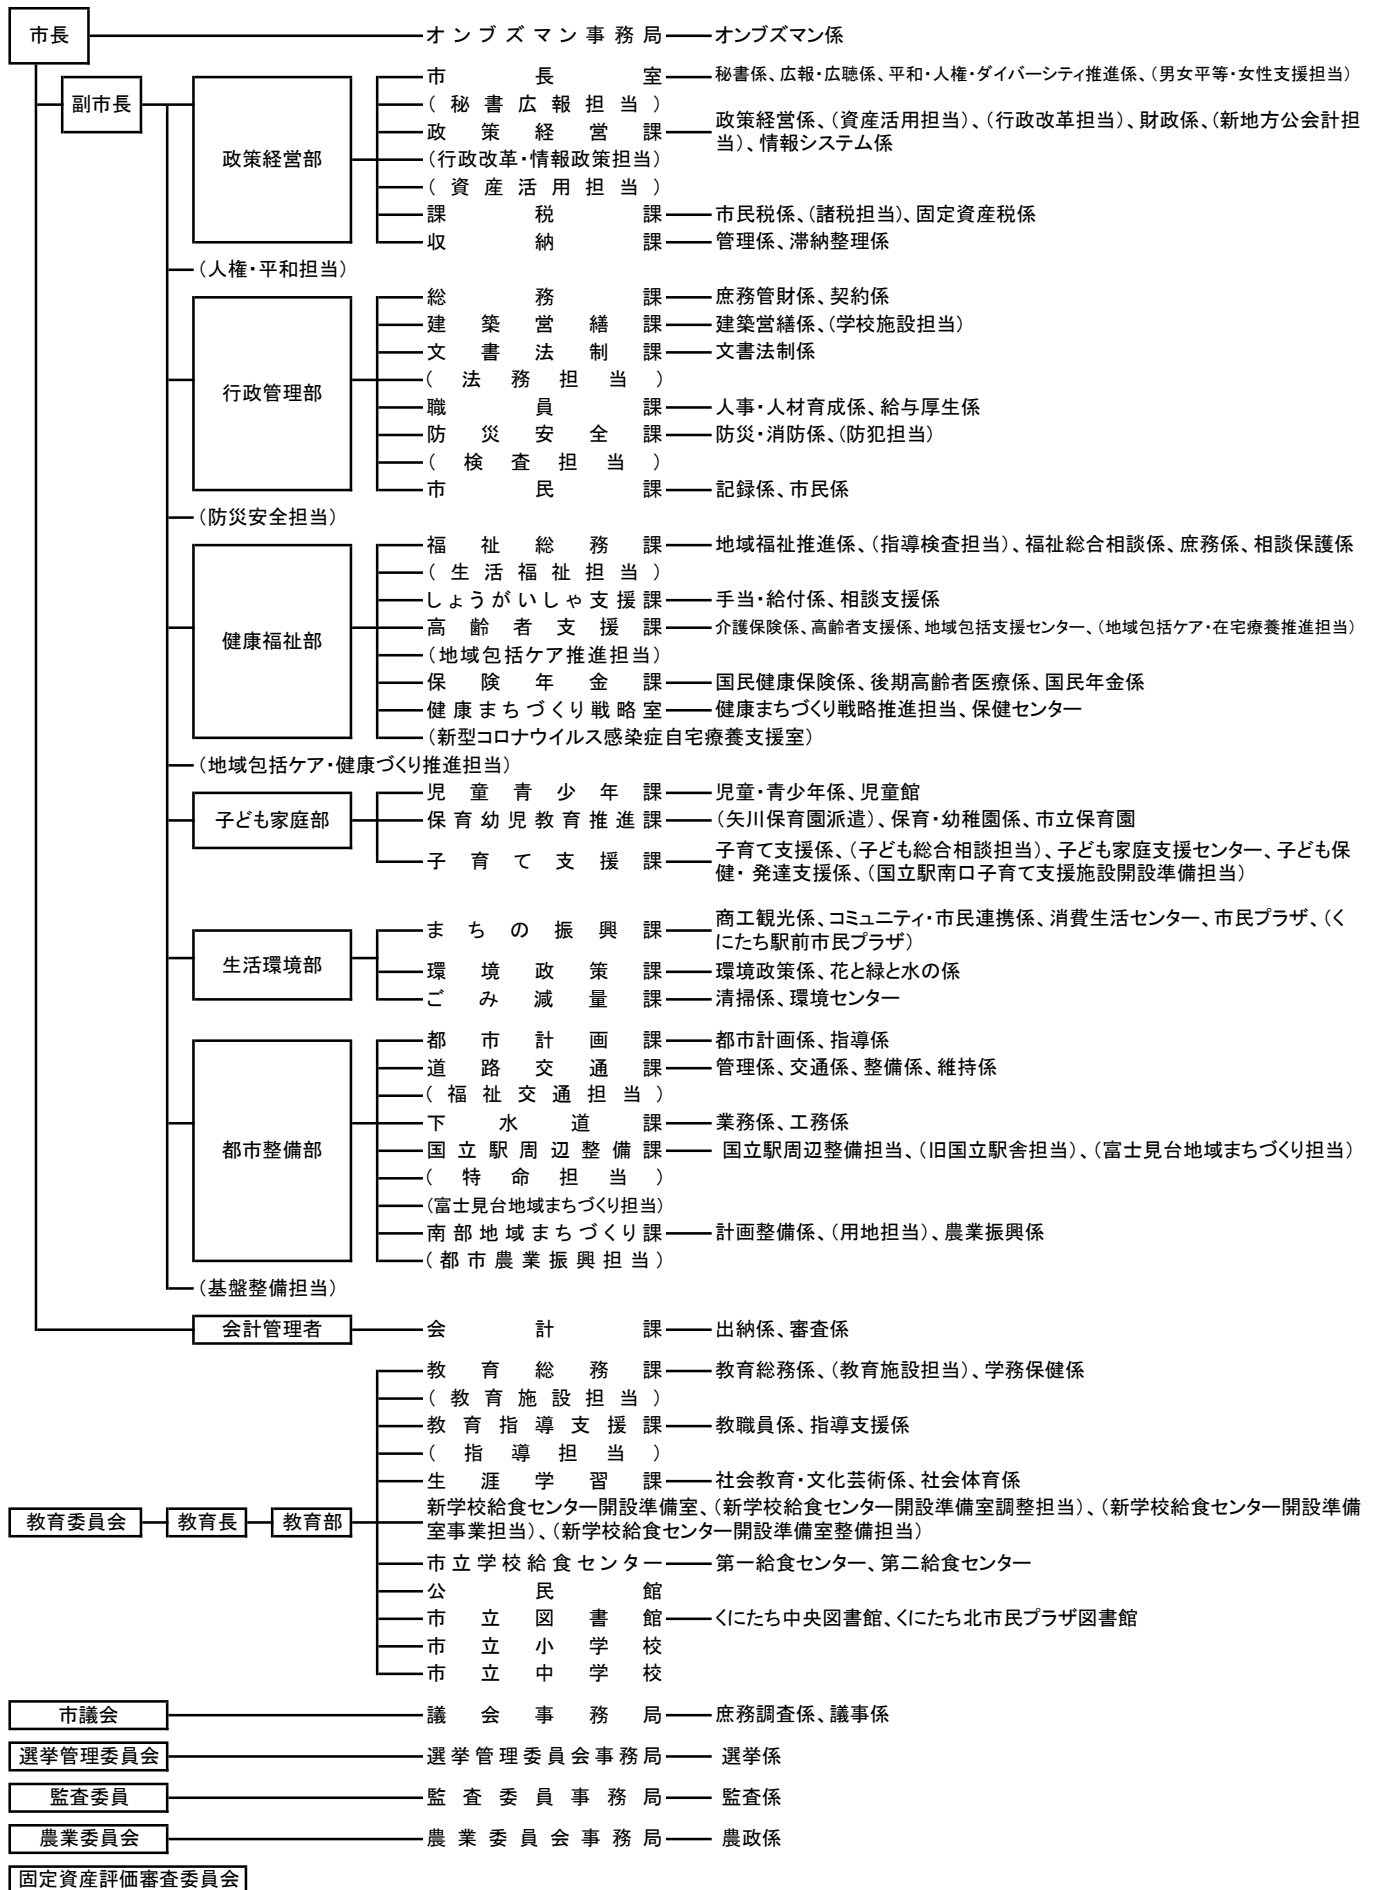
市長
オンブズマン事務局 オンブズマン係
副市長
政策経営部
市長室 秘書係、広報・広聴係、平和・人権・ダイバーシティ推進係、(男女平等・女性支援担当)
(秘書広報担当)
政策経営課 政策経営係、(資産活用担当)、(行政改革担当)、財政係、(新地方公会計担当)、情報システム係
(行政改革・情報政策担当)
(資産活用担当)
課税課 市民税係、(諸税担当)、固定資産税係
収納課 管理係、滞納整理係
(人権・平和担当)
行政管理部
総務課 庶務管財係、契約係
建築営繕課 建築営繕係、(学校施設担当)
文書法制課 文書法制係
(法務担当)
職員課 人事・人材育成係、給与厚生係
防災安全課 防災・消防係、(防犯担当)
(検査担当)
市民課 記録係、市民係
(防災安全担当)
健康福祉部
福祉総務課 地域福祉推進係、(指導検査担当)、福祉総合相談係、庶務係、相談保護係
(生活福祉担当)
しょうがいしゃ支援課 手当・給付係、相談支援係
高齢者支援課 介護保険係、高齢者支援係、地域包括支援センター、(地域包括ケア・在宅療養推進担当)
(地域包括ケア推進担当)
保険年金課 国民健康保険係、後期高齢者医療係、国民年金係
健康まちづくり戦略室 健康まちづくり戦略推進担当、保健センター
(新型コロナウイルス感染症自宅療養支援室)
(地域包括ケア・健康づくり推進担当)
子ども家庭部
児童青少年課 児童・青少年係、児童館
保育幼児教育推進課 (矢川保育園派遣)、保育・幼稚園係、市立保育園
子育て支援課 子育て支援係、(子ども総合相談担当)、子ども家庭支援センター、子ども保健・ 発達支援係、(国立駅南口子育て支援施設開設準備担当)
生活環境部
まちの振興課 商工観光係、コミュニティ・市民連携係、消費生活センター、市民プラザ、(くにたち駅前市民プラザ)
環境政策課 環境政策係、花と緑と水の係
ごみ減量課 清掃係、環境センター
都市整備部
都市計画課 都市計画係、指導係
道路交通課 管理係、交通係、整備係、維持係
(福祉交通担当)
下水道課 業務係、工務係
国立駅周辺整備課 国立駅周辺整備担当、(旧国立駅舎担当)、(富士見台地域まちづくり担当)
(特命担当)
(富士見台地域まちづくり担当)
南部地域まちづくり課 計画整備係、(用地担当)、農業振興係
(都市農業振興担当)
(基盤整備担当)
会計管理者
会計課 出納係、審査係
教育委員会 教育長 教育部
教育総務課 教育総務係、(教育施設担当)、学務保健係
(教育施設担当)
教育指導支援課 教職員係、指導支援係
(指導担当)
生涯学習課 社会教育・文化芸術係、社会体育係
新学校給食センター開設準備室、(新学校給食センター開設準備室調整担当)、(新学校給食センター開設準備室事業担当)、(新学校給食センター開設準備室整備担当)
市立学校給食センター 第一給食センター、第二給食センター
公民館
市立図書館 くにたち中央図書館、くにたち北市民プラザ図書館
市立小学校
市立中学校
市議会
議会事務局 庶務調査係、議事係
選挙管理委員会
選挙管理委員会事務局 選挙係
監査委員
監査委員事務局 監査係
農業委員会
農業委員会事務局 農政係
固定資産評価審査委員会